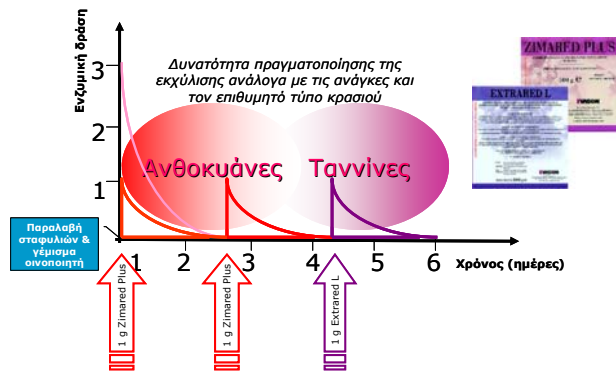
Ενζυμική δράση

3
2
1

Δυνατότητα πραγματοποίησης της εκχύλισης ανάλογα με τις ανάγκες και τον επιθυμητό τύπο κρασιού

ZIMARED PLUS

EXTRARED L

Ανθοκυάνες

Ταννίνες

Παραλαβή σταφυλιών & γέμισμα οινοποιητή

1 2 3 4 5 6

Χρόνος (ημέρες)

1 g Zimared Plus

1 g Zimared Plus

1 g Extrared L